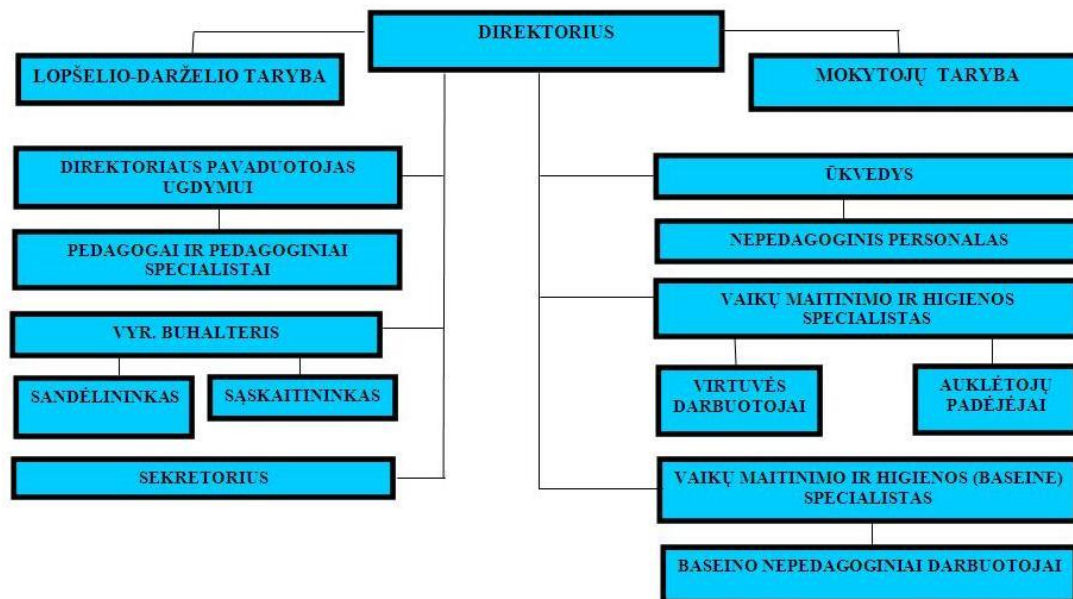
DIREKTORIUS

LOPŠELIO-DARŽELIO TARYBA

MOKYTOJŲ TARYBA

DIREKTORIAUS PAVADUOTOJAS UGDYMUI

PEDAGOGAI IR PEDAGOGINIAI SPECIALISTAI

VYR. BUHALTERIS

SANDĖLININKAS

SĄSKAITININKAS

SEKRETORIUS

ŪKVEDYS

NEPEDAGOGINIS PERSONALAS

VAIKŲ MAITINIMO IR HIGIENOS SPECIALISTAS

VIRTUVĖS DARBUOTOJAI

AUKLĖTOJŲ PADĖJĖJAI

VAIKŲ MAITINIMO IR HIGIENOS (BASEINE) SPECIALISTAS

BASEINO NEPEDAGOGINIAI DARBUOTOJAI